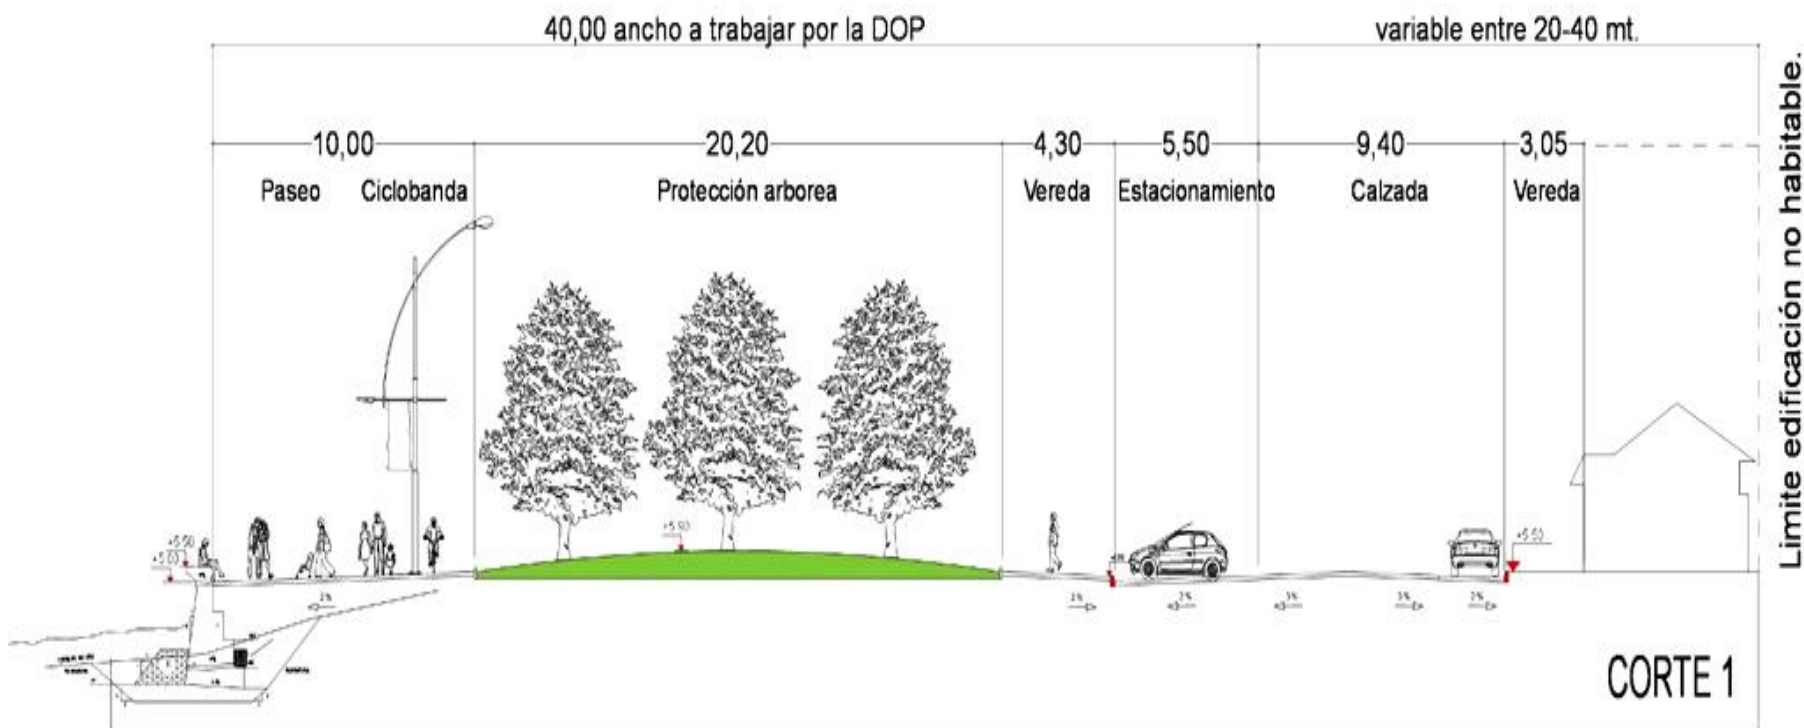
40,00 ancho a trabajar por la DOP

variable entre 20-40 mt.

Limite edificación no habitable.

10,00

Paseo Ciclobanda

20,20

Protección arborea

4,30

Vereda

5,50

Estacionamiento

9,40

Calzada

3,05

Vereda

+5,50

+5,00

+5,50

+5,50

2%

2%

2%

3%

3%

2%

CORTE 1